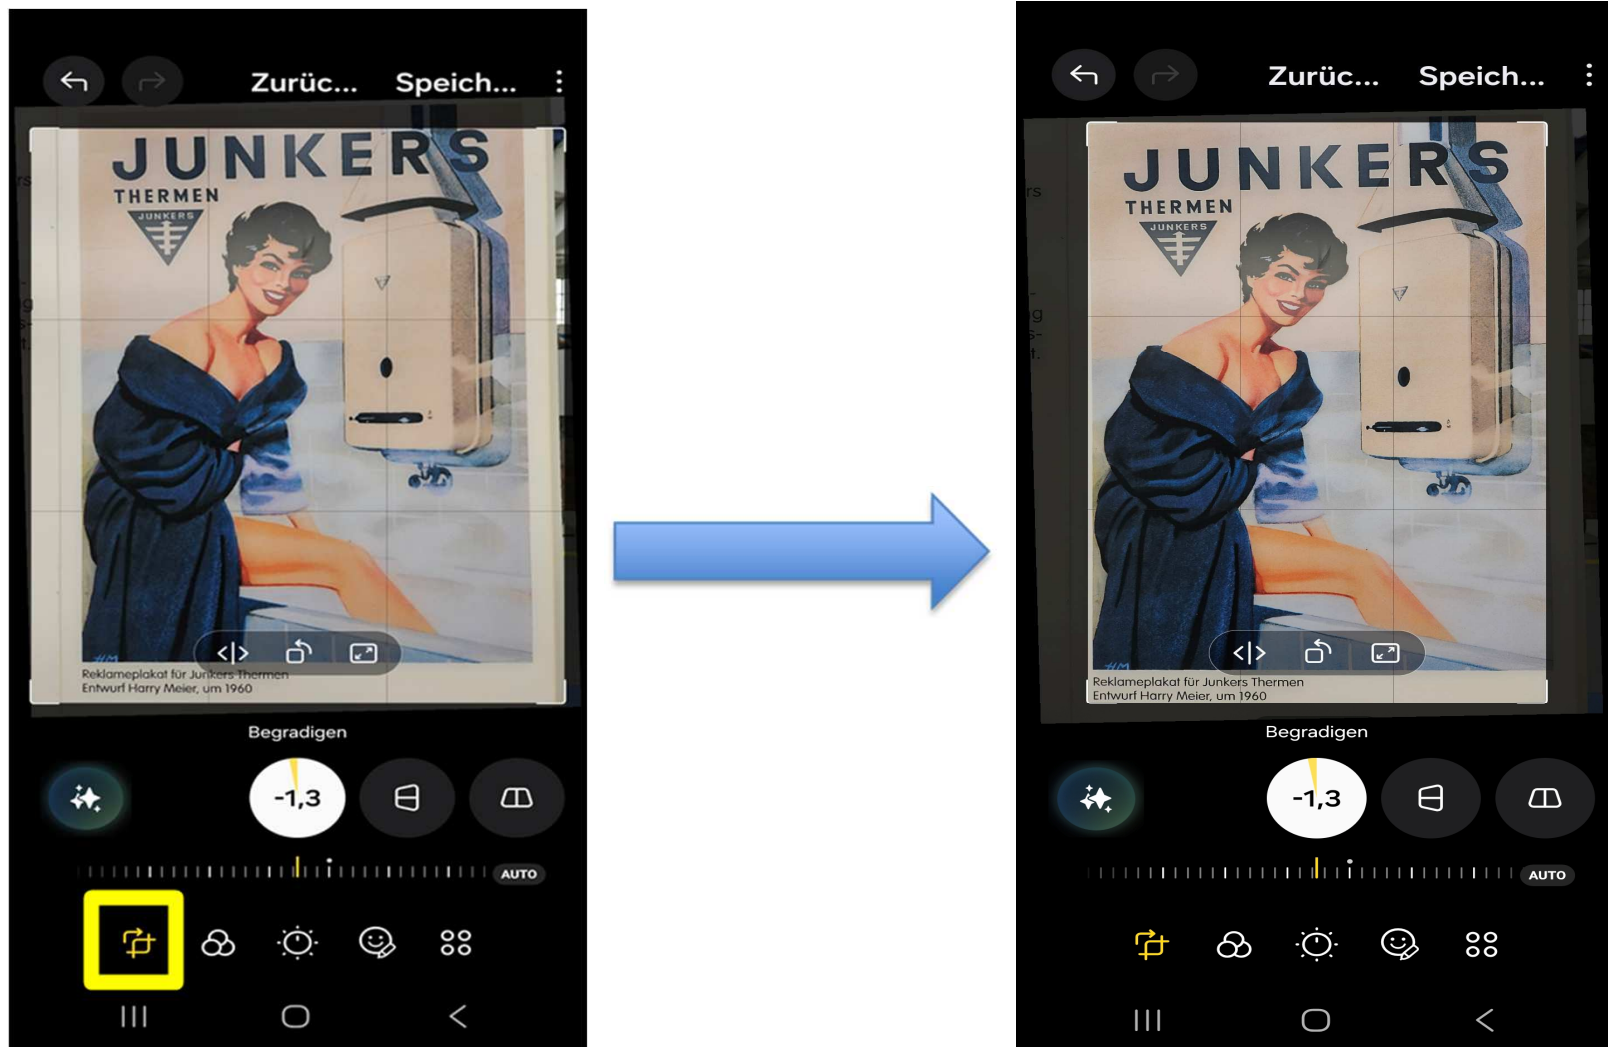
Zurüc... Speich...

JUNKERS
THERMEN
JUNKERS

Reklameplakat für Junkers Thermen
Entwurf Harry Meier, um 1960

Begradigen

-1,3

AUTO

Zurüc... Speich...

JUNKERS
THERMEN
JUNKERS

Reklameplakat für Junkers Thermen
Entwurf Harry Meier, um 1960

Begradigen

-1,3

AUTO